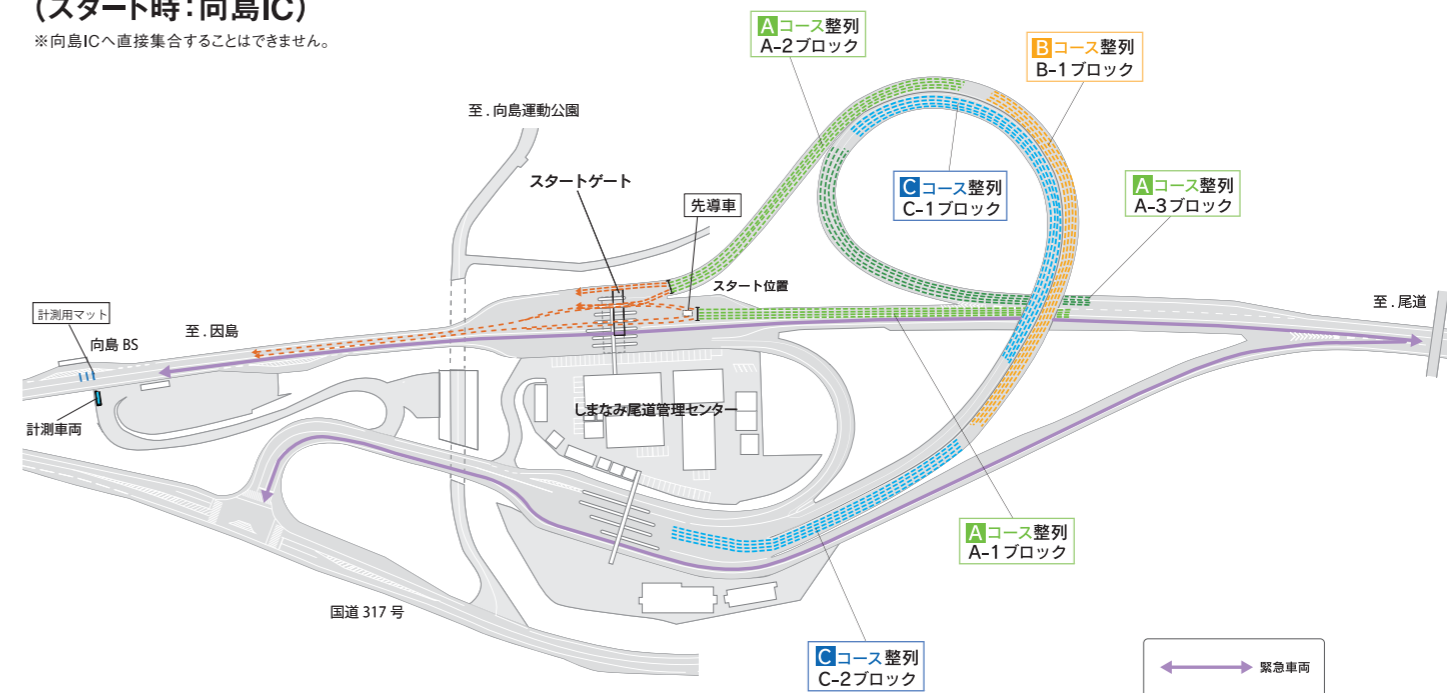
(スタート時:向島IC)
※向島ICへ直接集合することはできません。

Aコース整列
A-2ブロック

Bコース整列
B-1ブロック

至.向島運動公園

Cコース整列
C-1ブロック

Aコース整列
A-3ブロック

スタートゲート

先導車

スタート位置

至.尾道

計測用マット

向島 BS

至.因島

計測車両

しまなみ尾道管理センター

Aコース整列
A-1ブロック

国道 317 号

Cコース整列
C-2ブロック

緊急車両